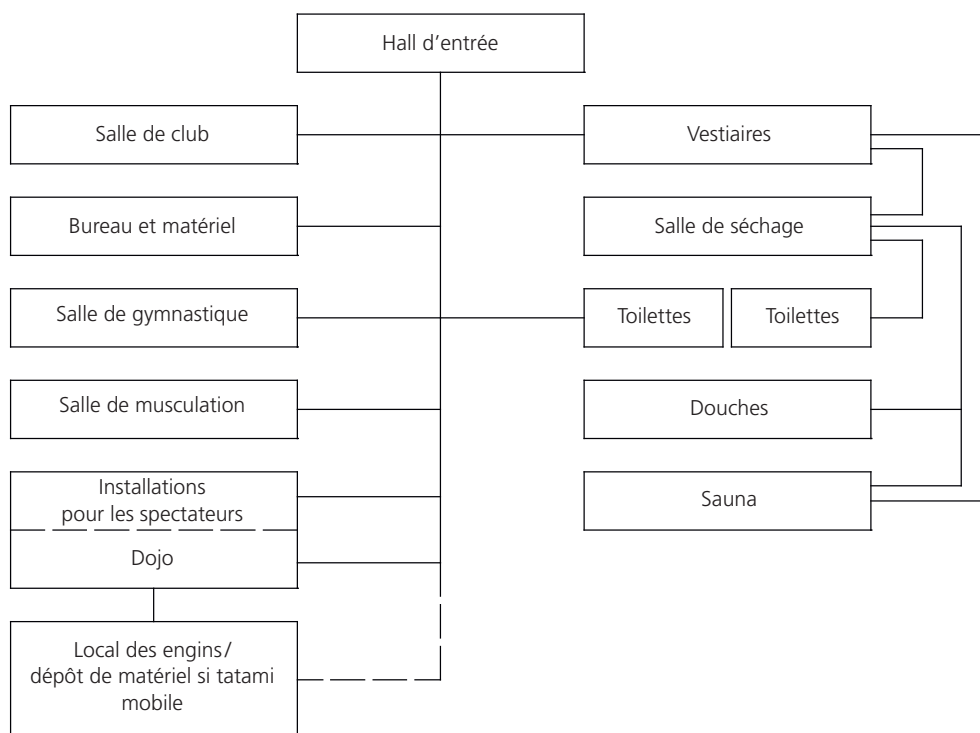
Hall d'entrée

Salle de club

Bureau et matériel

Salle de gymnastique

Salle de musculation

Installations pour les spectateurs

Dojo

Local des engins/ dépôt de matériel si tatami mobile

Vestiaires

Salle de séchage

Toilettes

Toilettes

Douches

Sauna